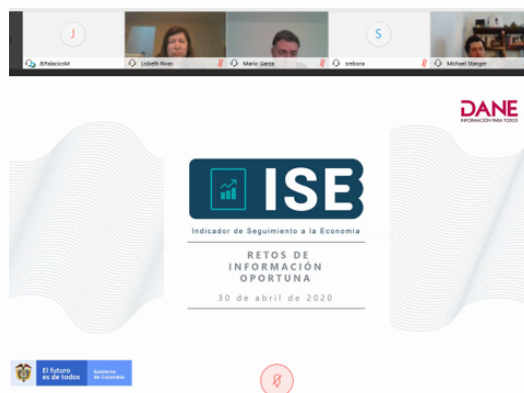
J
JEPalacioM
Lisbeth Rivas
Mario Garza
S
srebora
Michael Stanger

DANE
INFORMACIÓN PARA TODOS

ISE
Indicador de Seguimiento a la Economía

RETOS DE INFORMACIÓN OPORTUNA

30 de abril de 2020

El futuro es de todos
Gobierno de Colombia